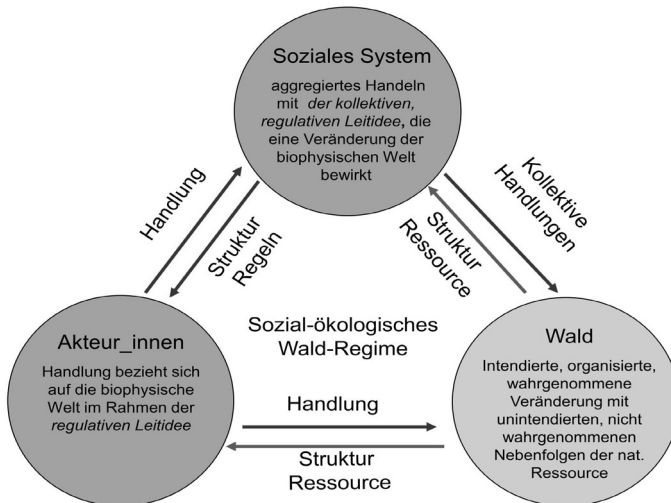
Soziales System

aggregiertes Handeln mit *der kollektiven, regulativen Leitidee*, die eine Veränderung der biophysischen Welt bewirkt

Handlung

Struktur Regeln

Kollektive Handlungen

Struktur Ressource

Sozial-ökologisches Wald-Regime

Akteur_innen

Handlung bezieht sich auf die biophysische Welt im Rahmen der *regulativen Leitidee*

Handlung

Struktur Ressource

Wald

Intendierte, organisierte, wahrgenommene Veränderung mit unintendierten, nicht wahrgenommenen Nebenfolgen der nat. Ressource